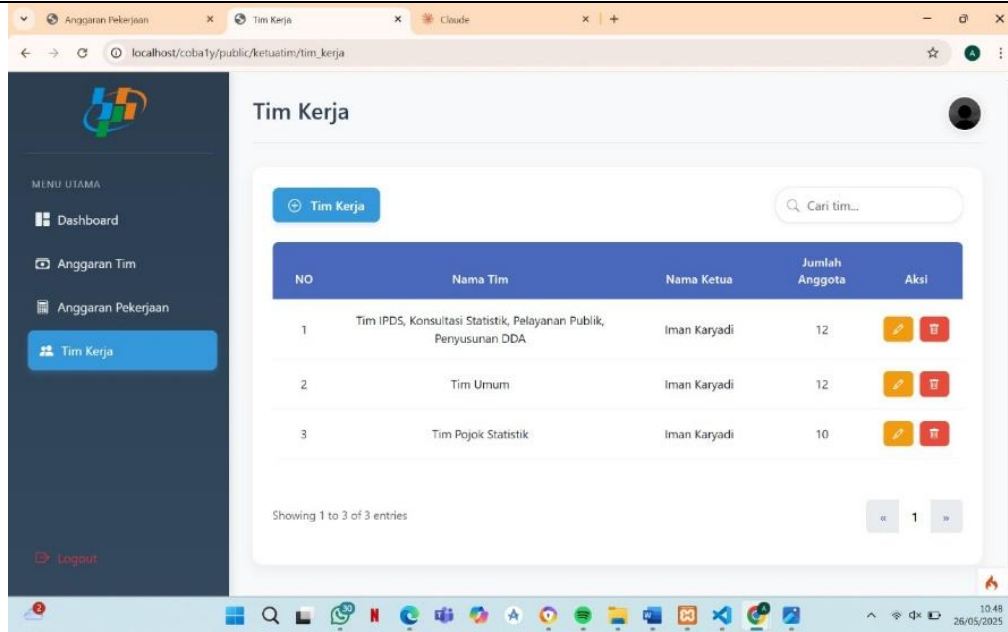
Anggaran Pekerjaan ×
Tim Kerja ×
Claude ×
+

localhost/coba1y/public/ketuatim/tim_kerja

Tim Kerja

MENU UTAMA
Dashboard
Anggaran Tim
Anggaran Pekerjaan
Tim Kerja

Tim Kerja

Cari tim...

| NO | Nama Tim | Nama Ketua | Jumlah Anggota | Aksi |
|---|---|---|---|---|
| 1 | Tim IPDS, Konsultasi Statistik, Pelayanan Publik, Penyusunan DDA | Iman Karyadi | 12 | |
| 2 | Tim Umum | Iman Karyadi | 12 | |
| 3 | Tim Pojok Statistik | Iman Karyadi | 10 | |

Showing 1 to 3 of 3 entries

« 1 »

Logout

10.48
26/05/2025